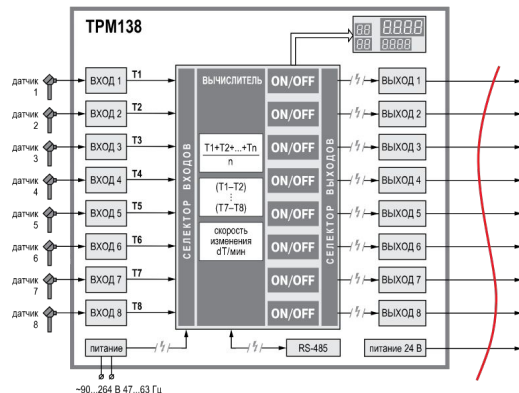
ТРМ138

датчик 1
ВХОД 1
T1
датчик 2
ВХОД 2
T2
датчик 3
ВХОД 3
T3
датчик 4
ВХОД 4
T4
датчик 5
ВХОД 5
T5
датчик 6
ВХОД 6
T6
датчик 7
ВХОД 7
T7
датчик 8
ВХОД 8
T8

СЕЛЕКТОР ВХОДОВ

ВЫЧИСЛИТЕЛЬ

$\frac{T1+T2+...+Tn}{n}$

(T1–T2)
⋮
(T7–T8)

скорость изменения dT/мин

ON/OFF
ON/OFF
ON/OFF
ON/OFF
ON/OFF
ON/OFF
ON/OFF
ON/OFF

СЕЛЕКТОР ВЫХОДОВ

ВЫХОД 1
ВЫХОД 2
ВЫХОД 3
ВЫХОД 4
ВЫХОД 5
ВЫХОД 6
ВЫХОД 7
ВЫХОД 8

питание
RS-485
питание 24 В

~90...264 В 47...63 Гц